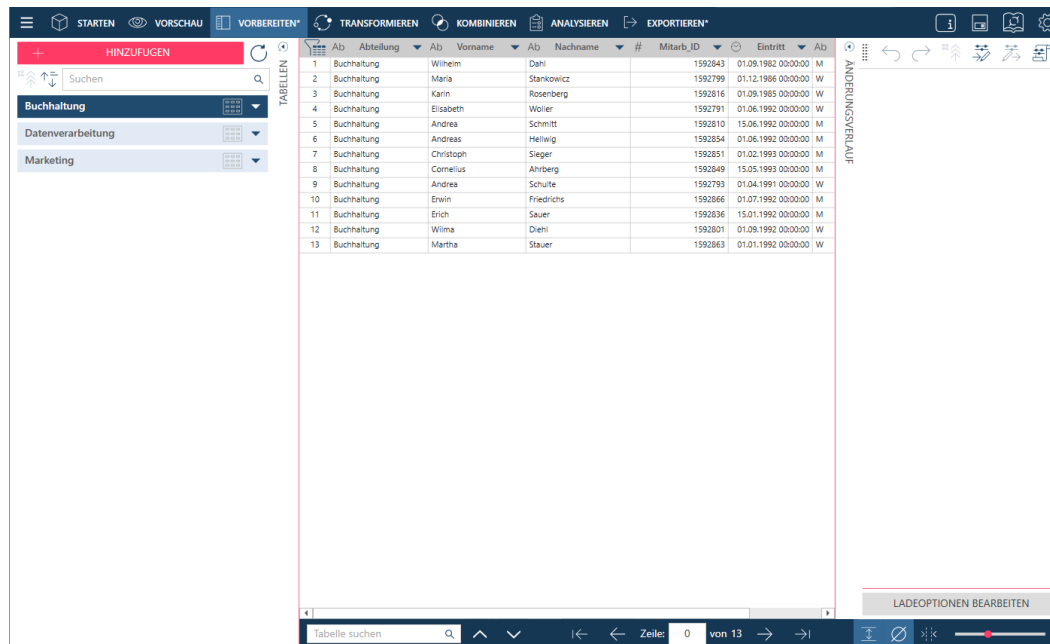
STARTEN VORSCHAU VORBEREITEN* TRANSFORMIEREN KOMBINIEREN ANALYSIEREN EXPORTIEREN*

HINZUFUGEN

Suchen

Buchhaltung

Datenverarbeitung

Marketing

TABELLEN

| | Ab Abteilung | Ab Vorname | Ab Nachname | # Mitarb_ID | Eintritt | Ab |
|---|---|---|---|---|---|---|
| 1 | Buchhaltung | Wilhelm | Dahl | 1592843 | 01.09.1982 00:00:00 | M |
| 2 | Buchhaltung | Maria | Stankowicz | 1592799 | 01.12.1986 00:00:00 | W |
| 3 | Buchhaltung | Karin | Rosenberg | 1592816 | 01.09.1985 00:00:00 | W |
| 4 | Buchhaltung | Elisabeth | Woller | 1592791 | 01.06.1992 00:00:00 | W |
| 5 | Buchhaltung | Andrea | Schmitt | 1592810 | 15.06.1992 00:00:00 | W |
| 6 | Buchhaltung | Andreas | Hellwig | 1592854 | 01.06.1992 00:00:00 | M |
| 7 | Buchhaltung | Christoph | Sieger | 1592851 | 01.02.1993 00:00:00 | M |
| 8 | Buchhaltung | Cornelius | Ahrberg | 1592849 | 15.05.1993 00:00:00 | M |
| 9 | Buchhaltung | Andrea | Schulte | 1592793 | 01.04.1991 00:00:00 | W |
| 10 | Buchhaltung | Erwin | Friedrichs | 1592866 | 01.07.1992 00:00:00 | M |
| 11 | Buchhaltung | Erich | Sauer | 1592836 | 15.01.1992 00:00:00 | M |
| 12 | Buchhaltung | Wilma | Diehl | 1592801 | 01.09.1992 00:00:00 | W |
| 13 | Buchhaltung | Martha | Stauer | 1592863 | 01.01.1992 00:00:00 | W |

ÄNDERUNGSVERLAUF

LADEOPTIONEN BEARBEITEN

Tabelle suchen

Zeile: 0 von 13